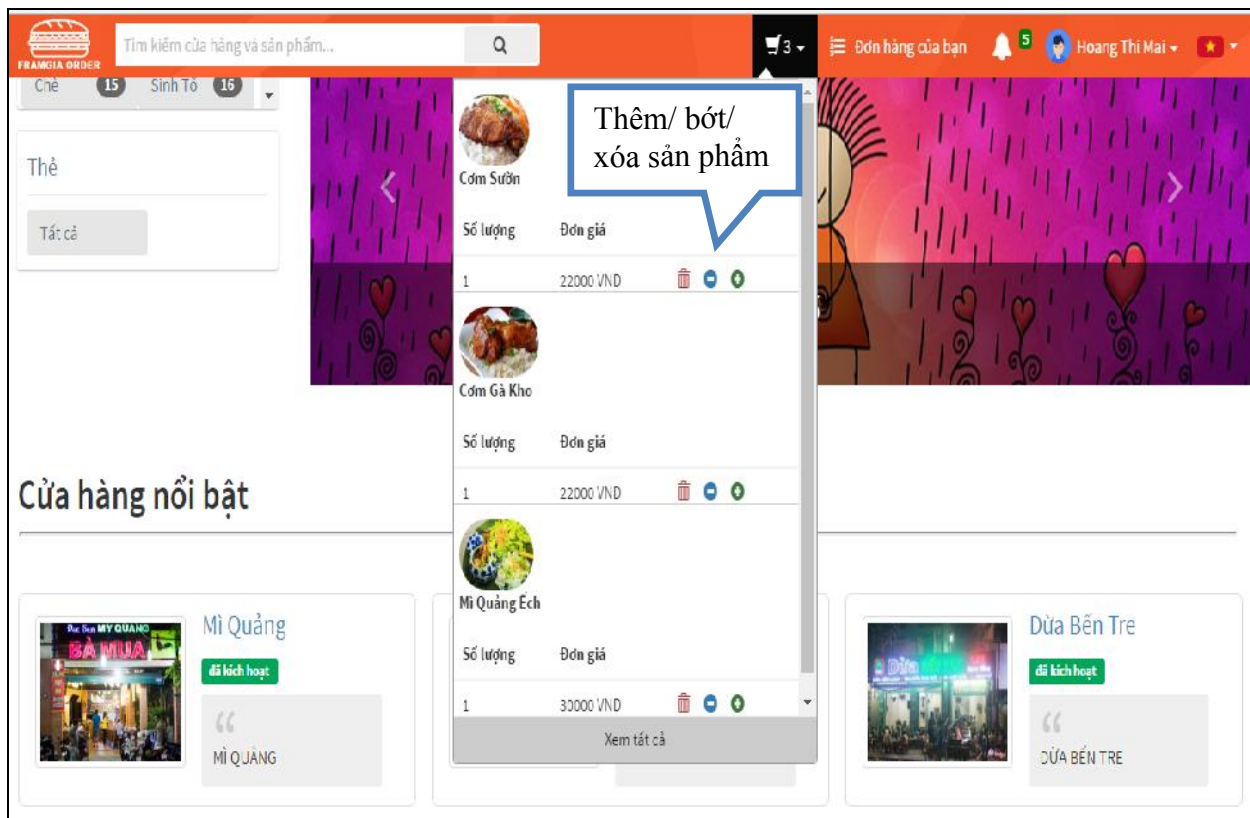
FRAMGIA ORDER

Tìm kiếm cửa hàng và sản phẩm...

3

Đơn hàng của bạn

5

Hoang Thi Mai

Chè 15 Sinh Tố 16

Thẻ

Tất cả

Cơm Sườn

Thêm/ bớt/ xóa sản phẩm

| Số lượng | Đơn giá |
|---|---|
| 1 | 22000 VND |

Cơm Gà Kho

| Số lượng | Đơn giá |
|---|---|
| 1 | 22000 VND |

Mì Quảng Ếch

| Số lượng | Đơn giá |
|---|---|
| 1 | 30000 VND |

Xem tất cả

Cửa hàng nổi bật

Đặc Sản MỲ QUẢNG BÀ MUA

Mì Quảng

đã kích hoạt

MÌ QUẢNG

Dừa Bến Tre

đã kích hoạt

DỪA BẾN TRE